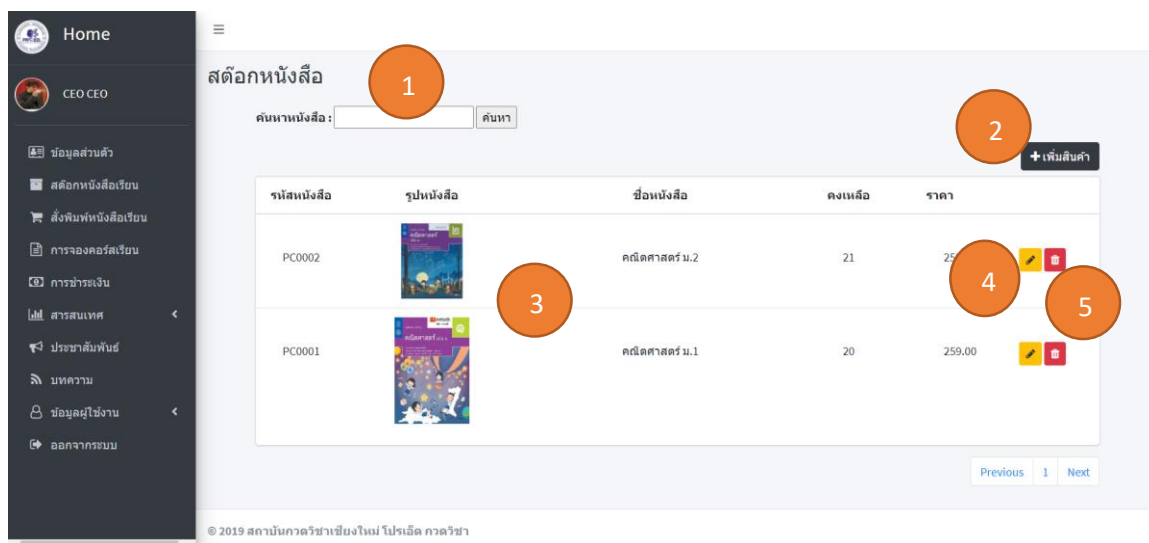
Home

CEO CEO

ข้อมูลส่วนตัว
สต๊อกหนังสือเรียน
สั่งพิมพ์หนังสือเรียน
การจองคอร์สเรียน
การชำระเงิน
สารสนเทศ
ประชาสัมพันธ์
บทความ
ข้อมูลผู้ใช้งาน
ออกจากระบบ

≡

สต๊อกหนังสือ

1

ค้นหาหนังสือ : ค้นหา

2

+ เพิ่มสินค้า

| รหัสหนังสือ | รูปหนังสือ | ชื่อหนังสือ | คงเหลือ | ราคา |
|---|---|---|---|---|
| PC0002 | | คณิตศาสตร์ ม.2 | 21 | 25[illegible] |
| PC0001 | | คณิตศาสตร์ ม.1 | 20 | 259.00 |

3

4

5

Previous 1 Next

© 2019 สถาบันกวดวิชาเชียงใหม่ โปรเอ็ด กวดวิชา